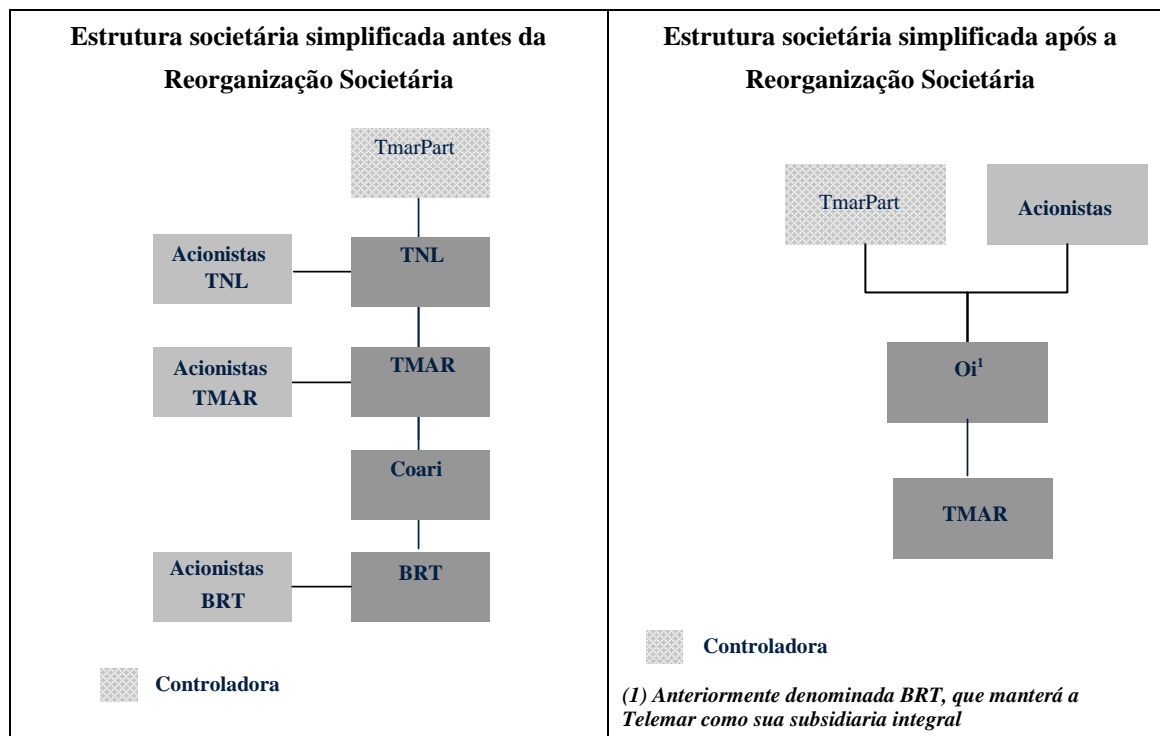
| Estrutura societária simplificada antes da Reorganização Societária | Estrutura societária simplificada após a Reorganização Societária |
|---|---|
| TmarPart<br>Acionistas TNL<br>TNL<br>Acionistas TMAR<br>TMAR<br>Coari<br>Acionistas BRT<br>BRT<br>Controladora | TmarPart<br>Acionistas<br>Oi$^1$<br>TMAR<br>Controladora<br>*(1) Anteriormente denominada BRT, que manterá a Telemar como sua subsidiaria integral* |